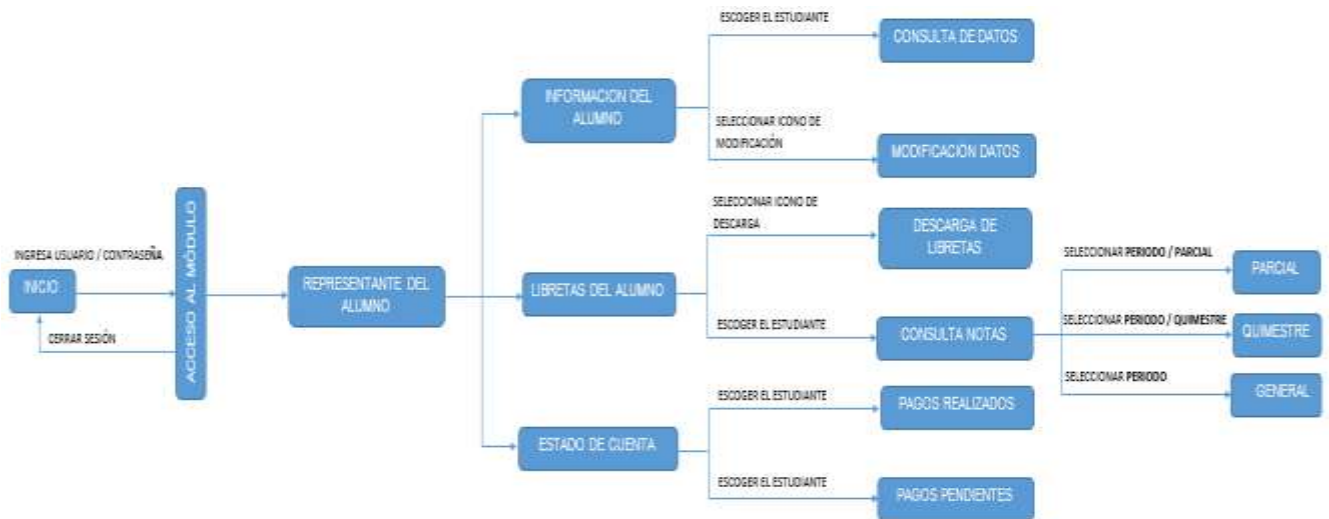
INGRESA USUARIO / CONTRASEÑA

INICIO

CERRAR SESIÓN

ACCESO AL MÓDULO

REPRESENTANTE DEL ALUMNO

INFORMACION DEL ALUMNO

ESCOGER EL ESTUDIANTE

CONSULTA DE DATOS

SELECCIONAR ICONO DE MODIFICACIÓN

MODIFICACION DATOS

LIBRETAS DEL ALUMNO

SELECCIONAR ICONO DE DESCARGA

DESCARGA DE LIBRETAS

ESCOGER EL ESTUDIANTE

CONSULTA NOTAS

SELECCIONAR PERIODO / PARCIAL

PARCIAL

SELECCIONAR PERIODO / QUIMESTRE

QUIMESTRE

SELECCIONAR PERIODO

GENERAL

ESTADO DE CUENTA

ESCOGER EL ESTUDIANTE

PAGOS REALIZADOS

ESCOGER EL ESTUDIANTE

PAGOS PENDIENTES